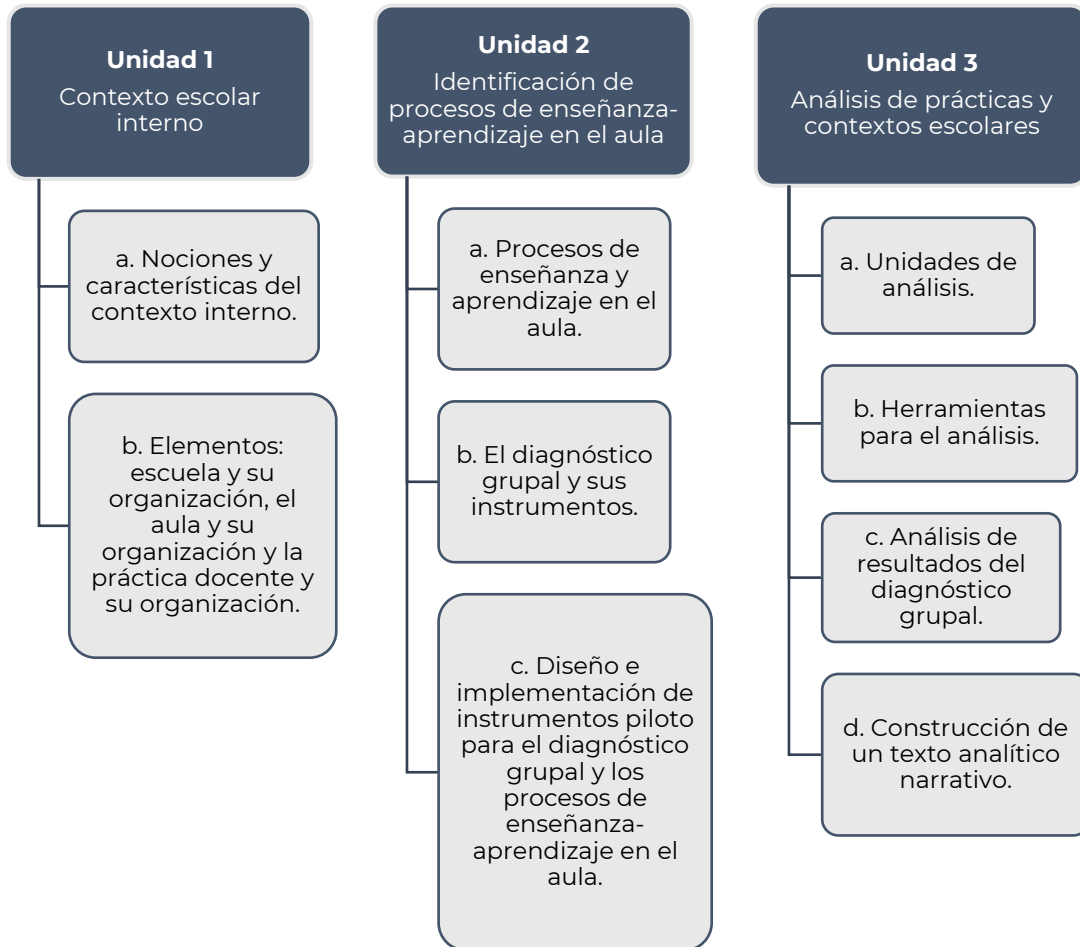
**Unidad 1**
Contexto escolar interno

a. Nociones y características del contexto interno.

b. Elementos: escuela y su organización, el aula y su organización y la práctica docente y su organización.

**Unidad 2**
Identificación de procesos de enseñanza-aprendizaje en el aula

a. Procesos de enseñanza y aprendizaje en el aula.

b. El diagnóstico grupal y sus instrumentos.

c. Diseño e implementación de instrumentos piloto para el diagnóstico grupal y los procesos de enseñanza-aprendizaje en el aula.

**Unidad 3**
Análisis de prácticas y contextos escolares

a. Unidades de análisis.

b. Herramientas para el análisis.

c. Análisis de resultados del diagnóstico grupal.

d. Construcción de un texto analítico narrativo.